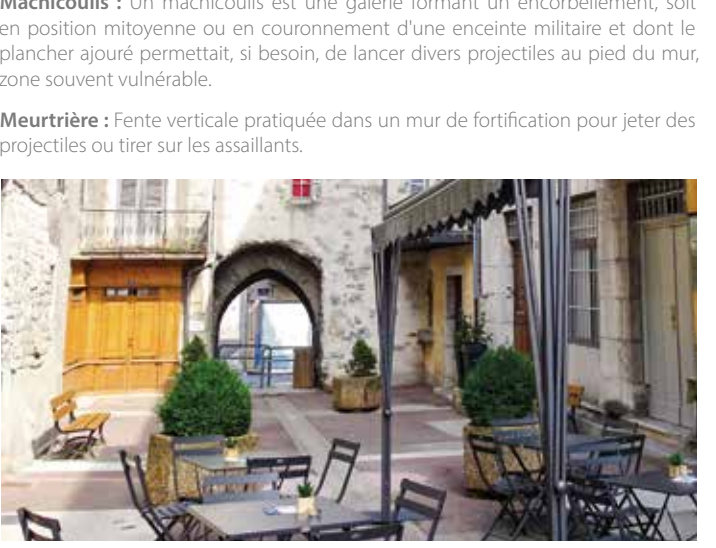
**Mâchicoulis :** Un mâchicoulis est une galerie formant un encorbellement, soit en position mitoyenne ou en couronnement d'une enceinte militaire et dont le plancher ajouré permettait, si besoin, de lancer divers projectiles au pied du mur, zone souvent vulnérable.

**Meurtrière :** Fente verticale pratiquée dans un mur de fortification pour jeter des projectiles ou tirer sur les assaillants.